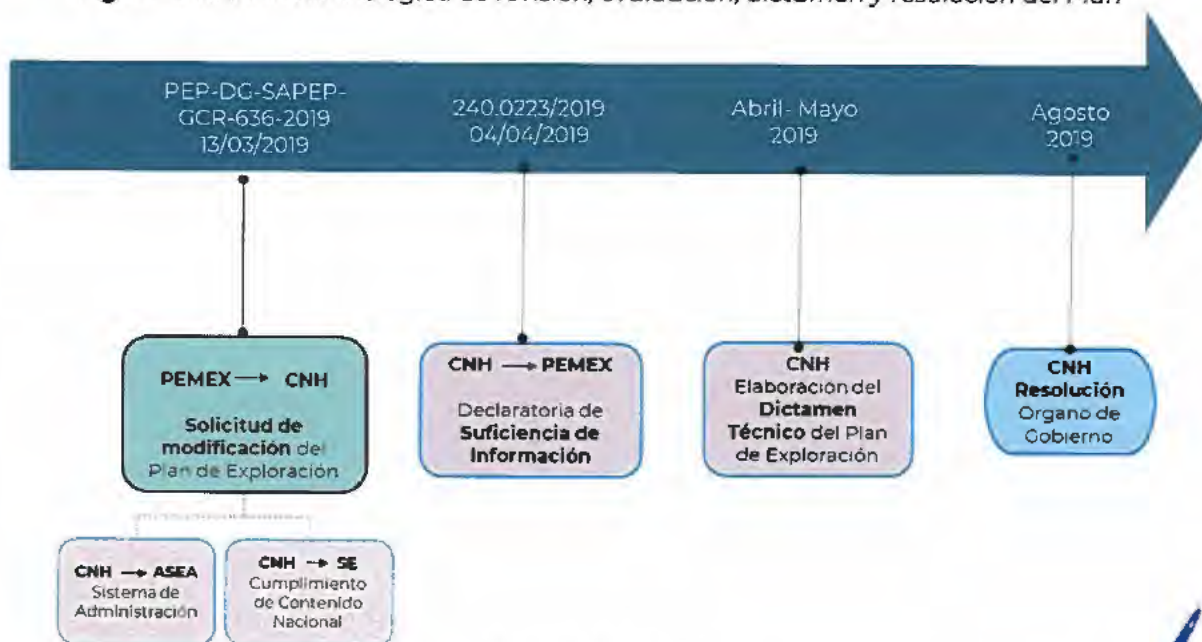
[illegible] de revisión, evaluación, dictamen y resolución del Plan

PEP-DG-SAPEP-GCR-636-2019
13/03/2019

240.0223/2019
04/04/2019

Abril- Mayo
2019

Agosto
2019

PEMEX → CNH
Solicitud de modificación del Plan de Exploración

CNH → PEMEX
Declaratoria de Suficiencia de Información

CNH
Elaboración del Dictamen Técnico del Plan de Exploración

CNH
Resolución
Organo de Gobierno

CNH → ASEA
Sistema de Administración

CNH → SE
Cumplimiento de Contenido Nacional